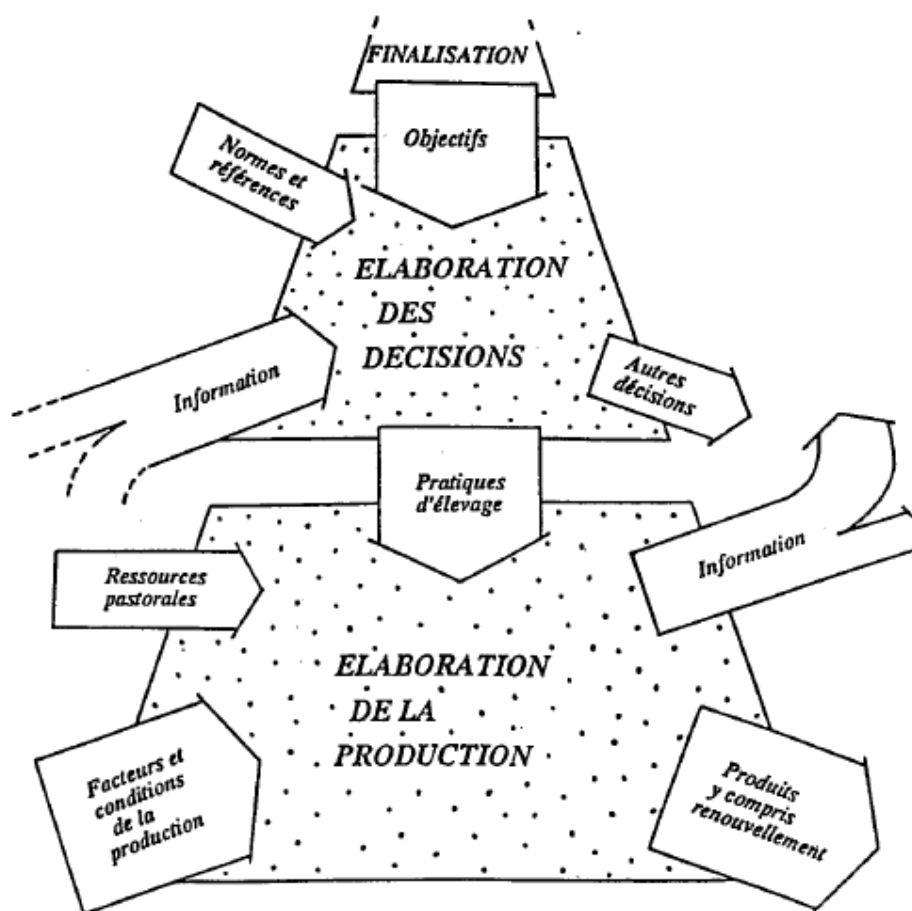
FINALISATION

Objectifs

Normes et références

ELABORATION DES DECISIONS

Information

Autres décisions

Pratiques d'élevage

Ressources pastorales

Information

ELABORATION DE LA PRODUCTION

Facteurs et conditions de la production

Produits y compris renouvellement